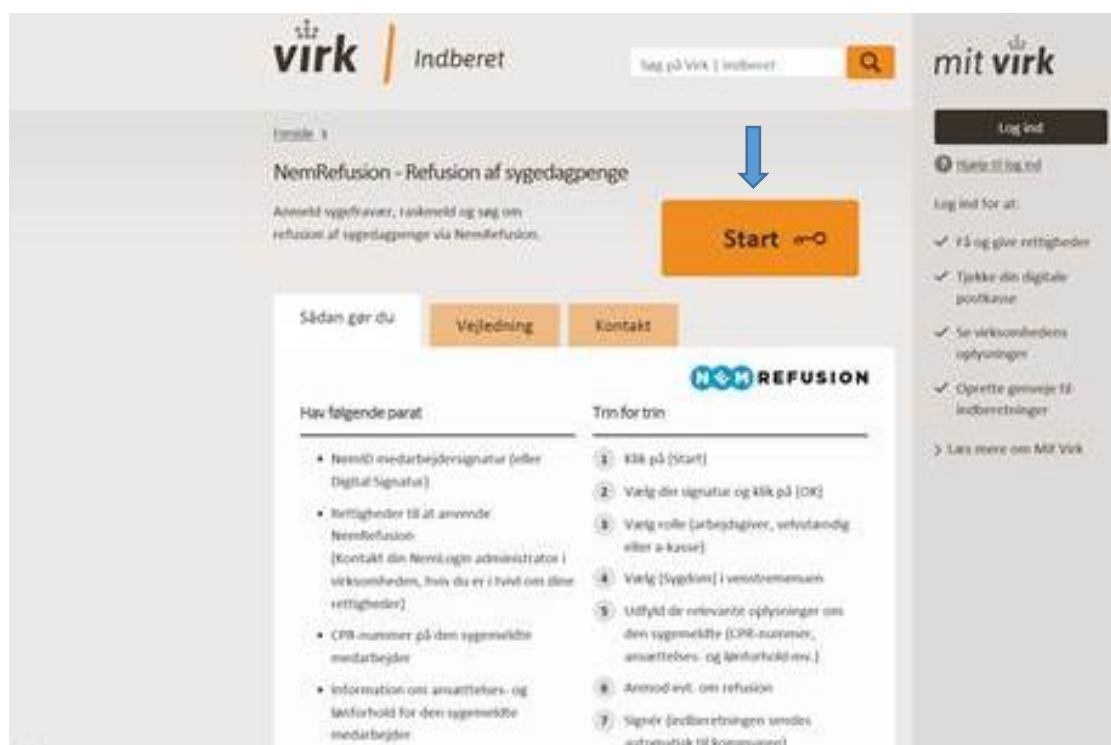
virk | Indberet

Søg på Virk | Indberet

mit virk

Log ind

Hjælp til log ind

Log ind for at:

✓ Få og give rettigheder

✓ Tjekke din digitale postkasse

✓ Se virksomhedens oplysninger

✓ Oprette genveje til indberetninger

> Læs mere om Mit Virk

Forside >

NemRefusion - Refusion af sygedagpenge

Anmeld sygefravær, raskmeld og søg om refusion af sygedagpenge via NemRefusion.

Start

Sådan gør du | Vejledning | Kontakt

NEM REFUSION

Hav følgende parat

• NemID medarbejdersignatur (eller Digital Signatur)

• Rettigheder til at anvende NemRefusion (Kontakt din NemLogin administrator i virksomheden, hvis du er i tvivl om dine rettigheder)

• CPR-nummer på den sygemeldte medarbejder

• Information om ansættelses- og lønforhold for den sygemeldte medarbejder

Trin for trin

1 Klik på [Start]

2 Vælg din signatur og klik på [OK]

3 Vælg rolle (arbejdsgiver, selvstændig eller a-kasse)

4 Vælg [Sygdom] i venstremenuen

5 Udfyld de relevante oplysninger om den sygemeldte (CPR-nummer, ansættelses- og lønforhold mv.)

6 Anmod evt. om refusion

7 Signér (indberetningen sendes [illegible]